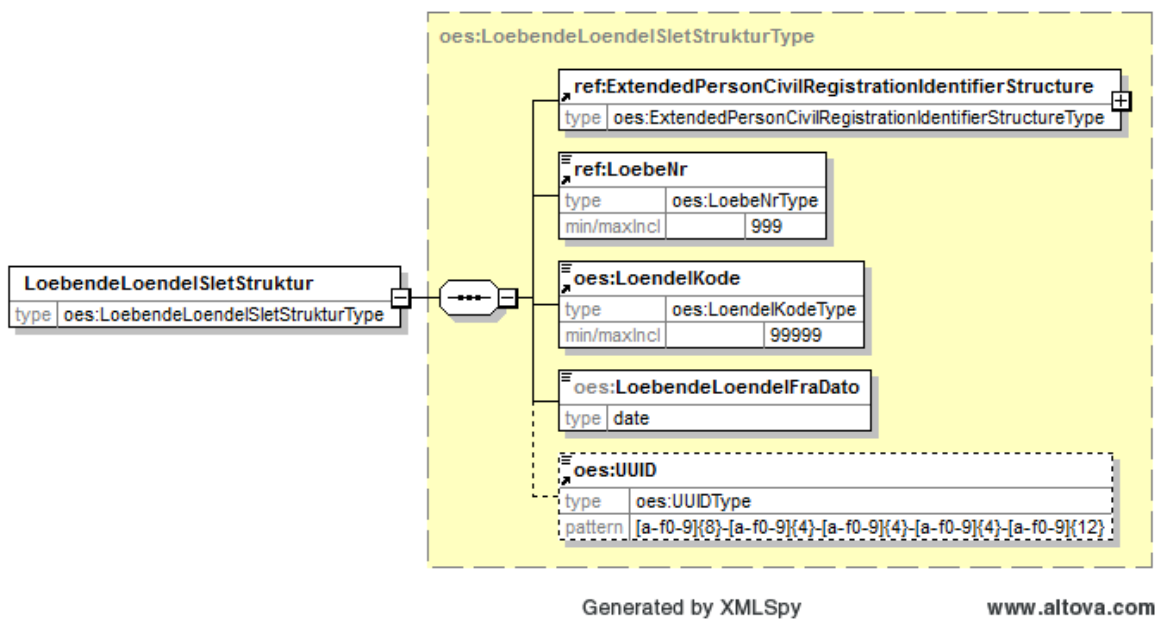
oes:LoebendeLoendelSletStrukturType

ref:ExtendedPersonCivilRegistrationIdentifierStructure
type oes:ExtendedPersonCivilRegistrationIdentifierStructureType

ref:LoebeNr
type oes:LoebeNrType
min/maxIncl 999

LoebendeLoendelSletStruktur
type oes:LoebendeLoendelSletStrukturType

oes:LoendelKode
type oes:LoendelKodeType
min/maxIncl 99999

oes:LoebendeLoendelFraDato
type date

oes:UUID
type oes:UUIDType
pattern [a-f0-9]{8}-[a-f0-9]{4}-[a-f0-9]{4}-[a-f0-9]{4}-[a-f0-9]{12}

Generated by XMLSpy www.altova.com